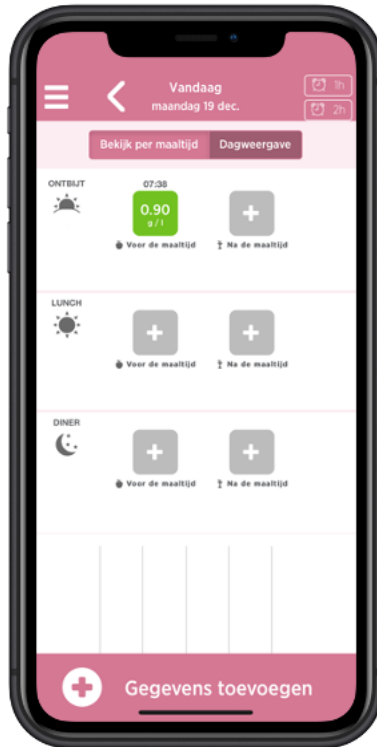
Vandaag
maandag 19 dec.

1h
2h

Bekijk per maaltijd
Dagweergave

ONTBIJT
07:38
0.90
g/l
Voor de maaltijd
Na de maaltijd

LUNCH
Voor de maaltijd
Na de maaltijd

DINER
Voor de maaltijd
Na de maaltijd

Gegevens toevoegen